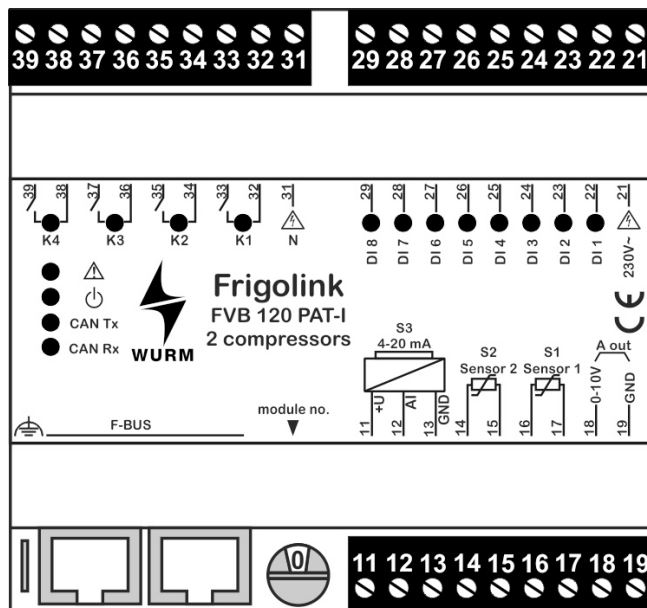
39 38 37 36 35 34 33 32 31

29 28 27 26 25 24 23 22 21

39 38 37 36 35 34 33 32 31

K4 K3 K2 K1 N

29 28 27 26 25 24 23 22 21

DI 8 DI 7 DI 6 DI 5 DI 4 DI 3 DI 2 DI 1 230V~

CAN Tx

CAN Rx

WURM

Frigolink

FVB 120 PAT-I

2 compressors

CE

S3

4-20 mA

S2

Sensor 2

S1

Sensor 1

A out

+U AI GND

0-10V GND

11 12 13 14 15 16 17 18 19

F-BUS

module no.

0

11 12 13 14 15 16 17 18 19